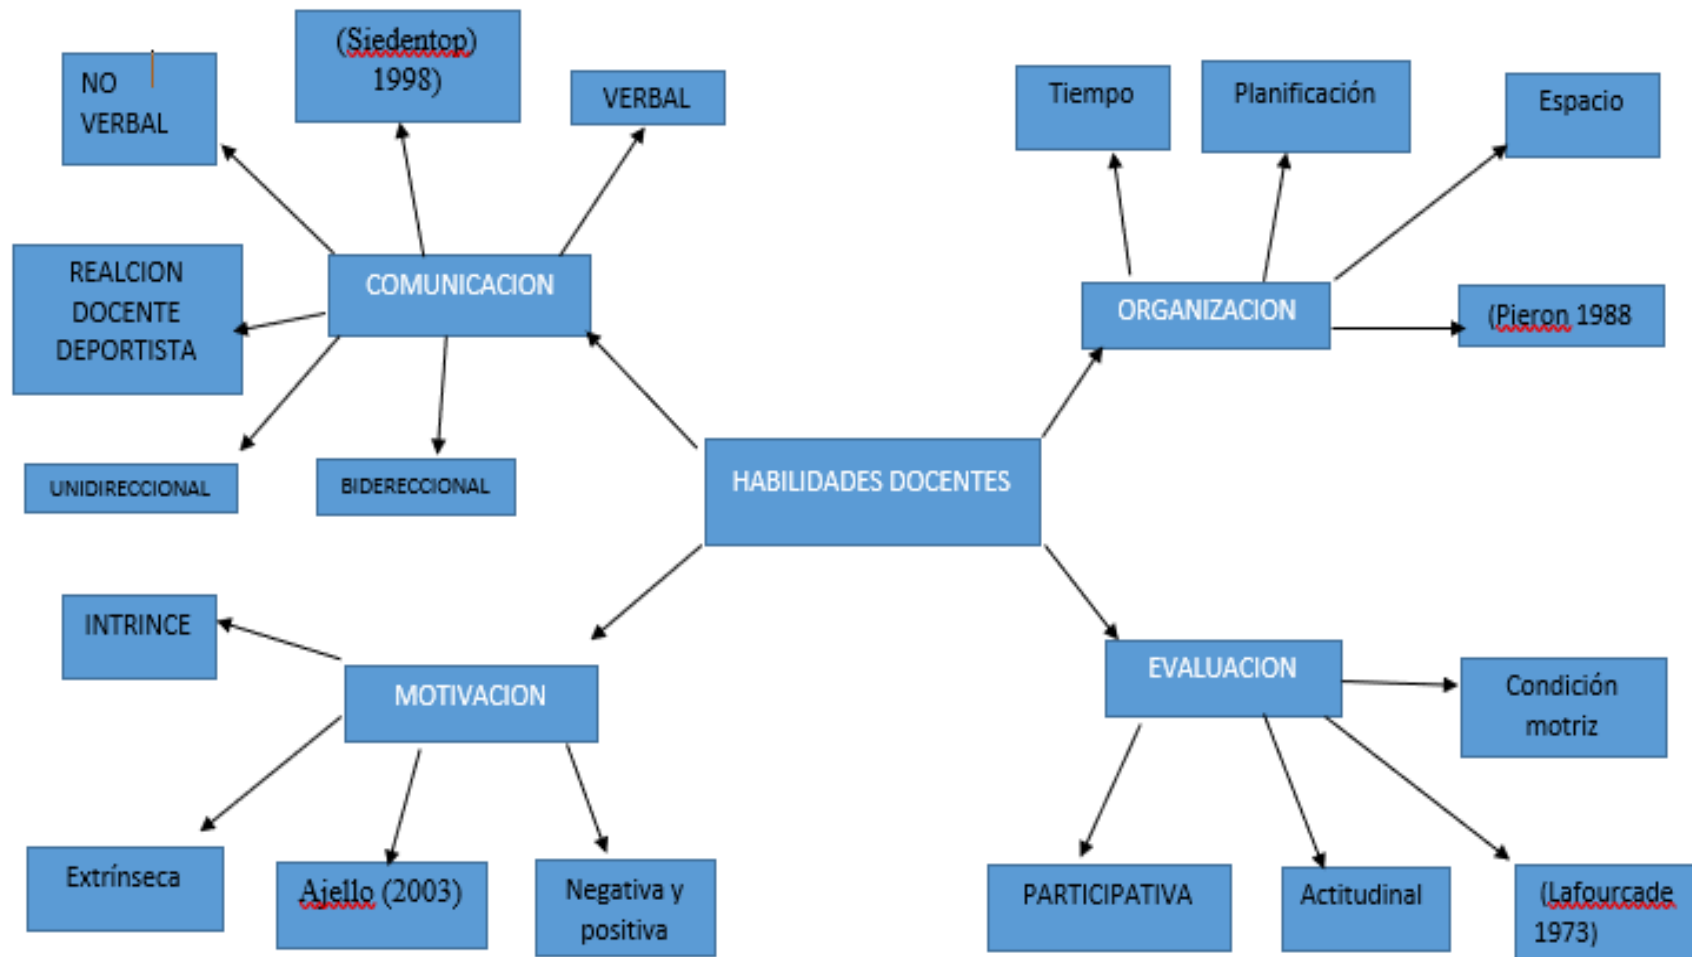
HABILIDADES DOCENTES

COMUNICACION

NO VERBAL

(Siedentop) 1998)

VERBAL

REALCION DOCENTE DEPORTISTA

UNIDIRECCIONAL

BIDERECCIONAL

ORGANIZACION

Tiempo

Planificación

Espacio

(Pieron 1988

MOTIVACION

INTRINCE

Extrínseca

Ajello (2003)

Negativa y positiva

EVALUACION

Condición motriz

PARTICIPATIVA

Actitudinal

(Lafourcade 1973)